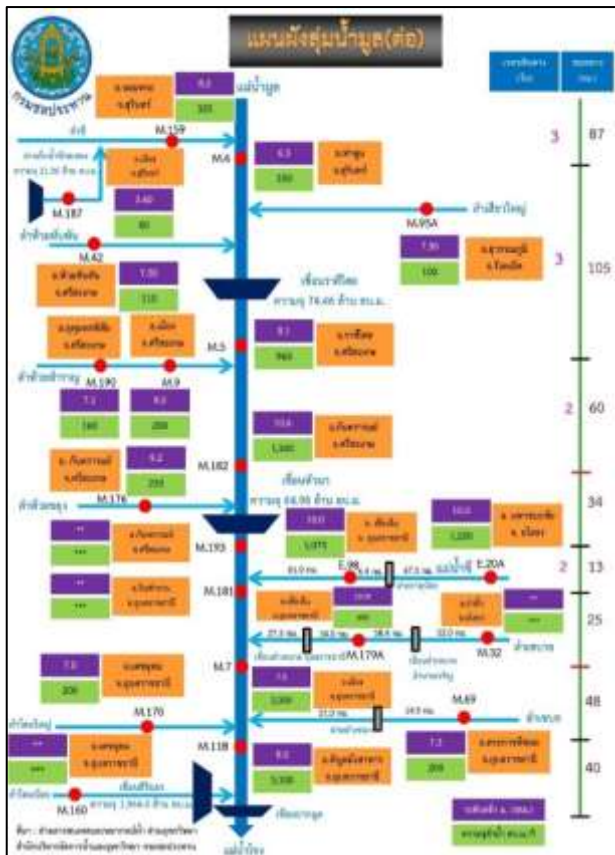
แผนผังลุ่มน้ำมูล(ต่อ)

กรมชลประทาน

M.159
M.187
M.42
M.4
M.95A
M.5
M.190
M.9
M.182
M.176
M.193
M.181
E.98
E.20A
M.7
M.179A
M.32
M.170
M.69
M.118
M.160

แม่น้ำมูล

เขื่อนราษีไศล
ความจุ 74.46 ล้าน ลบ.ม.

เขื่อนหัวนา
ความจุ 64.96 ล้าน ลบ.ม.

เขื่อนสิรินธร
ความจุ 1,966 ล้าน ลบ.ม.

เขื่อนปากมูล

แม่น้ำโขง

3	87
3	105
2	60
34
2	13
25
48
40

ที่มา : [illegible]